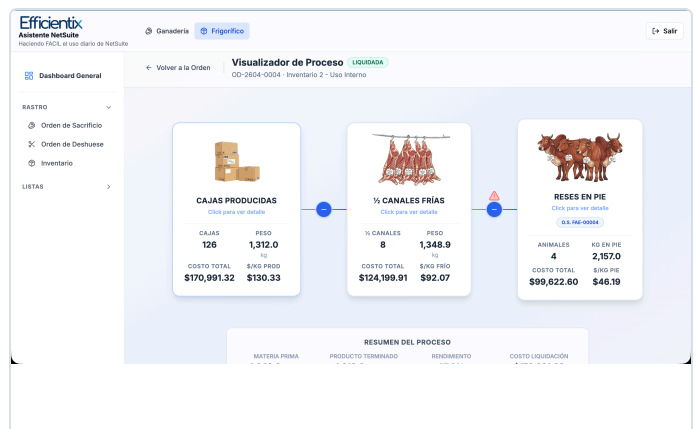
Efficientix
Asistente NetSuite
Haciendo FACIL el uso diario de NetSuite

Ganadería
Frigorífico

Salir

Dashboard General

RASTRO
Orden de Sacrificio
Orden de Deshuese
Inventario

LISTAS

← Volver a la Orden

Visualizador de Proceso LIQUIDADA
OD-2604-0004 · Inventario 2 - Uso Interno

CAJAS PRODUCIDAS
Click para ver detalle

| CAJAS | PESO |
|---|---|
| 126 | 1,312.0 kg |
| COSTO TOTAL | $/KG PROD |
| $170,991.32 | $130.33 |

½ CANALES FRÍAS
Click para ver detalle

| ½ CANALES | PESO |
|---|---|
| 8 | 1,348.9 kg |
| COSTO TOTAL | $/KG FRÍO |
| $124,199.91 | $92.07 |

RESES EN PIE
Click para ver detalle
O.S. FAE-00004

| ANIMALES | KG EN PIE |
|---|---|
| 4 | 2,157.0 |
| COSTO TOTAL | $/KG PIE |
| $99,622.60 | $46.19 |

RESUMEN DEL PROCESO
MATERIA PRIMA PRODUCTO TERMINADO RENDIMIENTO COSTO LIQUIDACIÓN